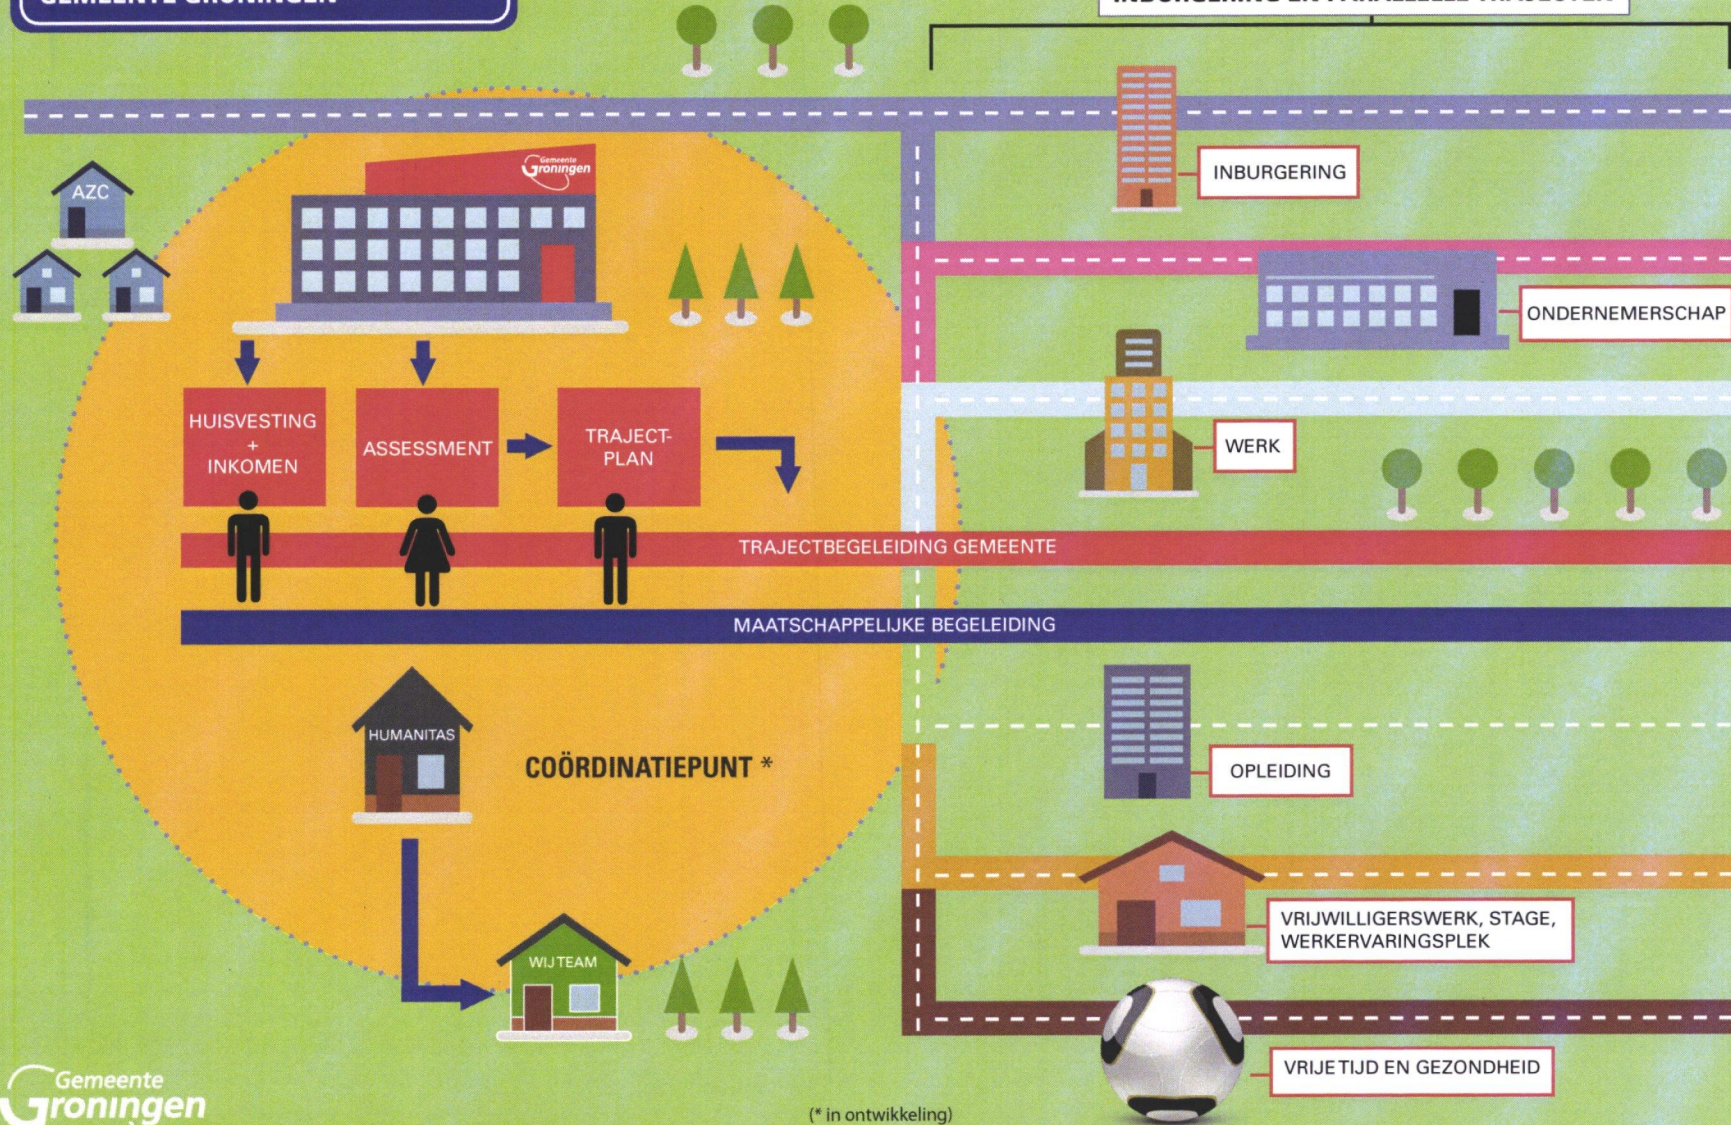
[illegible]

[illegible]

AZC

Gemeente Groningen

HUISVESTING + INKOMEN

ASSESSMENT

TRAJECT-PLAN

INBURGERING

ONDERNEMERSCHAP

WERK

TRAJECTBEGELEIDING GEMEENTE

MAATSCHAPPELIJKE BEGELEIDING

HUMANITAS

COÖRDINATIEPUNT *

OPLEIDING

VRIJWILLIGERSWERK, STAGE, WERKERVARINGSPLEK

WIJTEAM

VRIJETIJD EN GEZONDHEID

Gemeente Groningen

(* in ontwikkeling)